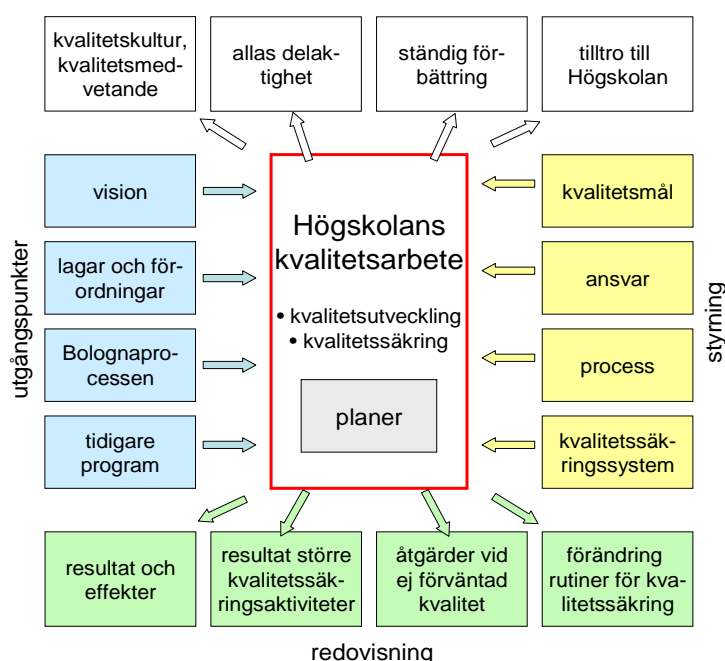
kvalitetskultur, kvalitetsmedvetande

allas delaktighet

ständig förbättring

tilltro till Högskolan

utgångspunkter

vision

lagar och förordningar

Bolognaprocessen

tidigare program

Högskolans kvalitetsarbete

• kvalitetsutveckling
• kvalitetssäkring

planer

kvalitetsmål

ansvar

process

kvalitetssäkringssystem

styrning

resultat och effekter

resultat större kvalitetssäkringsaktiviteter

åtgärder vid ej förväntad kvalitet

förändring rutiner för kvalitetssäkring

redovisning